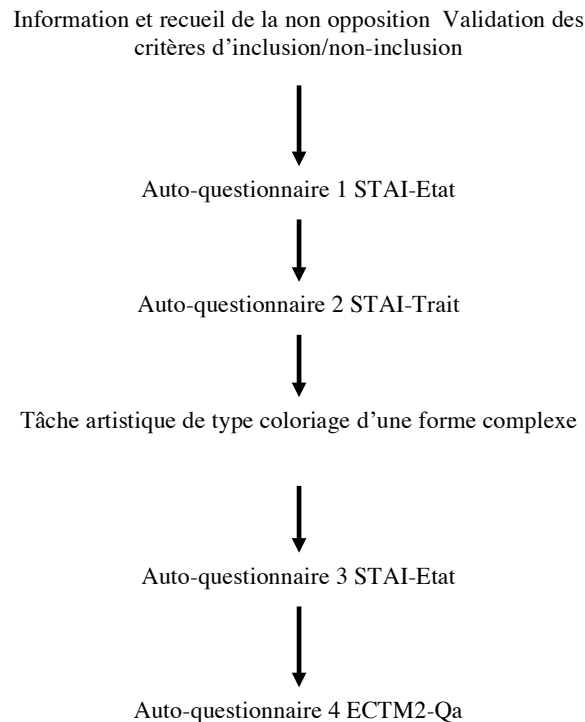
Information et recueil de la non opposition Validation des critères d'inclusion/non-inclusion

Auto-questionnaire 1 STAI-Etat

Auto-questionnaire 2 STAI-Trait

Tâche artistique de type coloriage d'une forme complexe

Auto-questionnaire 3 STAI-Etat

Auto-questionnaire 4 ECTM2-Qa